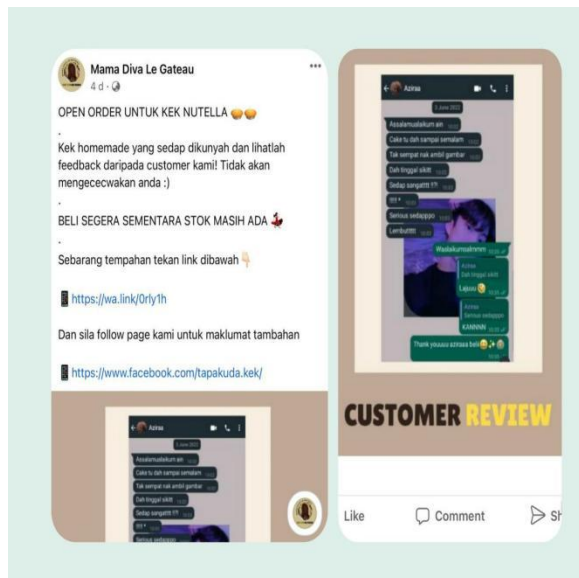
Mama Diva Le Gateau
4 d ·

OPEN ORDER UNTUK KEK NUTELLA

.

Kek homemade yang sedap dikunyah dan lihatlah feedback daripada customer kami! Tidak akan mengecewakan anda :)

.

BELI SEGERA SEMENTARA STOK MASIH ADA

.

Sebarang tempahan tekan link dibawah

https://wa.link/0rly1h

Dan sila follow page kami untuk maklumat tambahan

https://www.facebook.com/tapakuda.kek/

Azirsa
3 June 2022
Assalamualaikum ain
Cake tu dah sampai semalam
Tak sempat nak ambil gambar
Dah tinggal sikit
Sedap sangattt !!!
!!! *
Serious sedappppp
Lembutttt
Waalaikumsalammm
Dah tinggal sikitt
Lajuuu
Serious sedapppp
KANNNN
Thank youuuu azirsaa beli

CUSTOMER REVIEW

Like
Comment
Sh